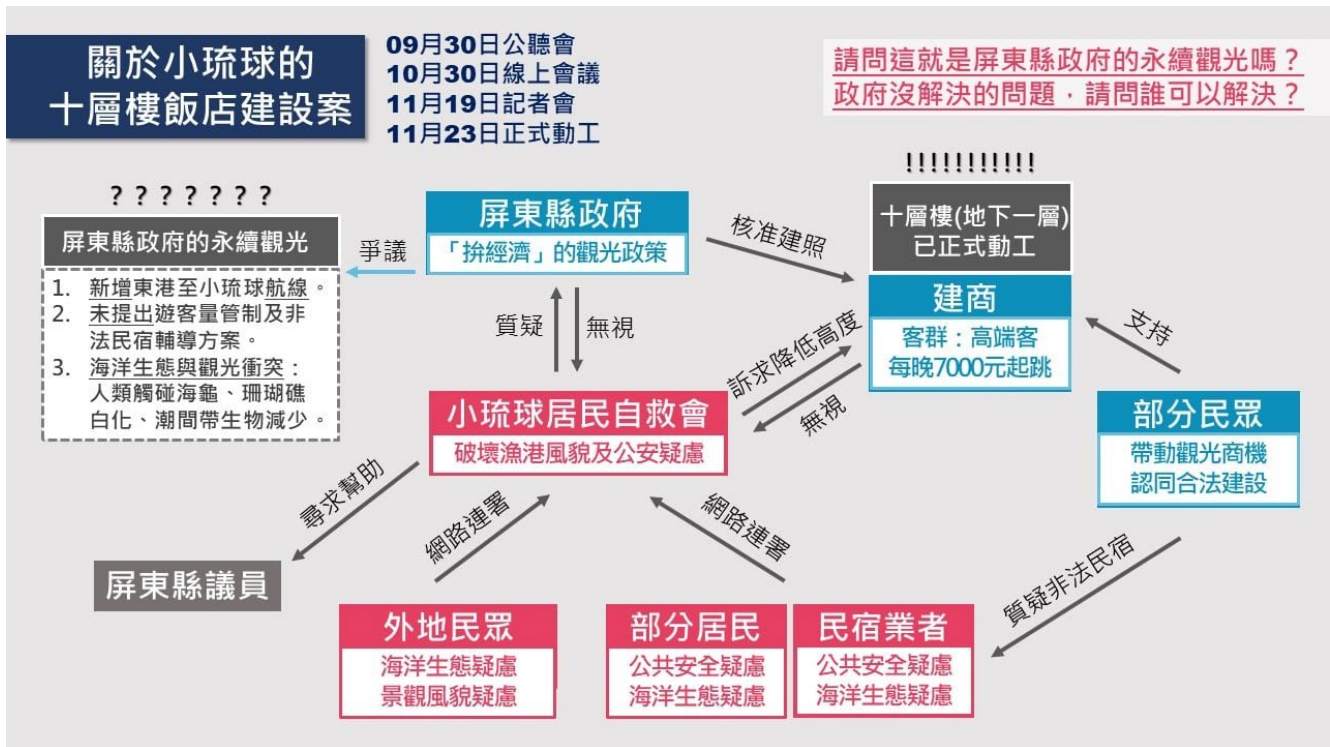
關於小琉球的
十層樓飯店建設案

09月30日公聽會
10月30日線上會議
11月19日記者會
11月23日正式動工

請問這就是屏東縣政府的永續觀光嗎？
政府沒解決的問題，請問誰可以解決？

? ? ? ? ? ? ?

屏東縣政府的永續觀光

1. 新增東港至小琉球航線。
2. 未提出遊客量管制及非法民宿輔導方案。
3. 海洋生態與觀光衝突：人類觸碰海龜、珊瑚礁白化、潮間帶生物減少。

爭議

屏東縣政府
「拚經濟」的觀光政策

核准建照

!!!!!!!!!!!

十層樓(地下一層)
已正式動工

建商
客群：高端客
每晚7000元起跳

支持

質疑

無視

訴求降低高度

無視

小琉球居民自救會
破壞漁港風貌及公安疑慮

部分民眾
帶動觀光商機
認同合法建設

尋求幫助

網路連署

網路連署

質疑非法民宿

屏東縣議員

外地民眾
海洋生態疑慮
景觀風貌疑慮

部分居民
公共安全疑慮
海洋生態疑慮

民宿業者
公共安全疑慮
海洋生態疑慮